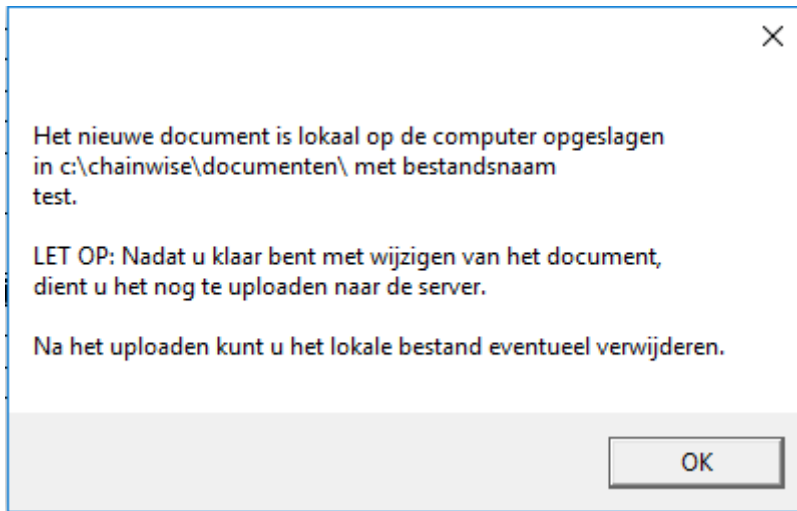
×

Het nieuwe document is lokaal op de computer opgeslagen in c:\chainwise\documenten\ met bestandsnaam test.

LET OP: Nadat u klaar bent met wijzigen van het document, dient u het nog te uploaden naar de server.

Na het uploaden kunt u het lokale bestand eventueel verwijderen.

OK